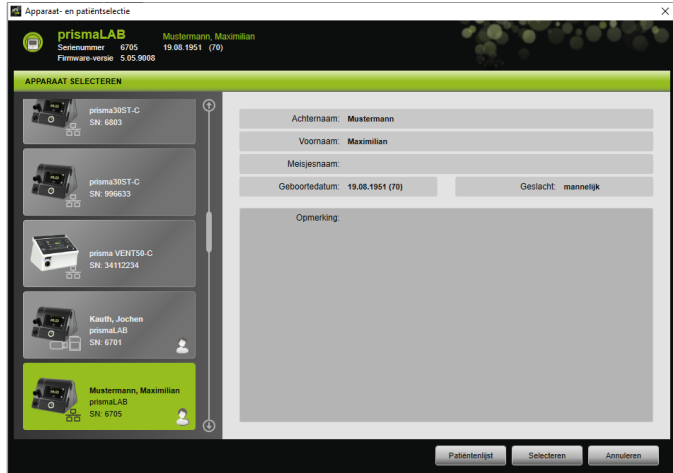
Apparaat- en patiëntselectie

prismaLAB
Serienummer 6705
Firmware-versie 5.05.9008

Mustermann, Maximilian
19.08.1951 (70)

APPARAAT SELECTEREN

prisma30ST-C
SN: 6803

prisma30ST-C
SN: 996633

prisma VENT50-C
SN: 34112234

Kauth, Jochen
prismaLAB
SN: 6701

Mustermann, Maximilian
prismaLAB
SN: 6705

Achternaam: Mustermann
Voornaam: Maximilian
Meisjesnaam:
Geboortedatum: 19.08.1951 (70)
Geslacht: mannelijk
Opmerking:

Patiëntenlijst
Selecteren
Annuleren